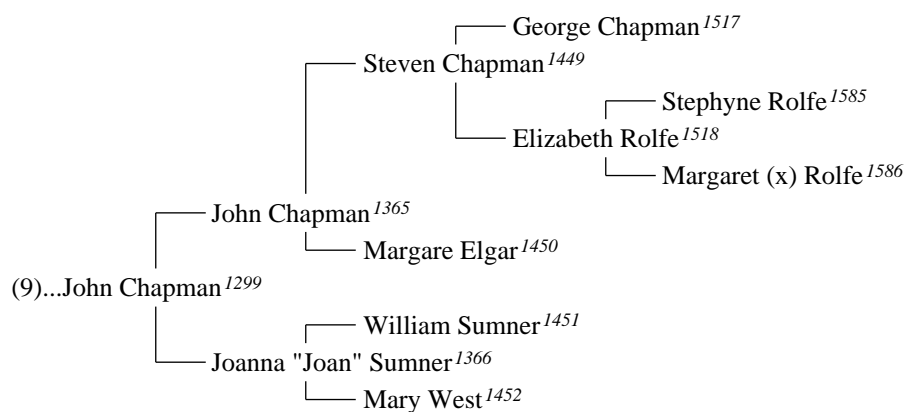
George Chapman $^{1517}$

Steven Chapman $^{1449}$

Stephyne Rolfe $^{1585}$

Elizabeth Rolfe $^{1518}$

Margaret (x) Rolfe $^{1586}$

John Chapman $^{1365}$

Margare Elgar $^{1450}$

(9)...John Chapman $^{1299}$

William Sumner $^{1451}$

Joanna "Joan" Sumner $^{1366}$

Mary West $^{1452}$